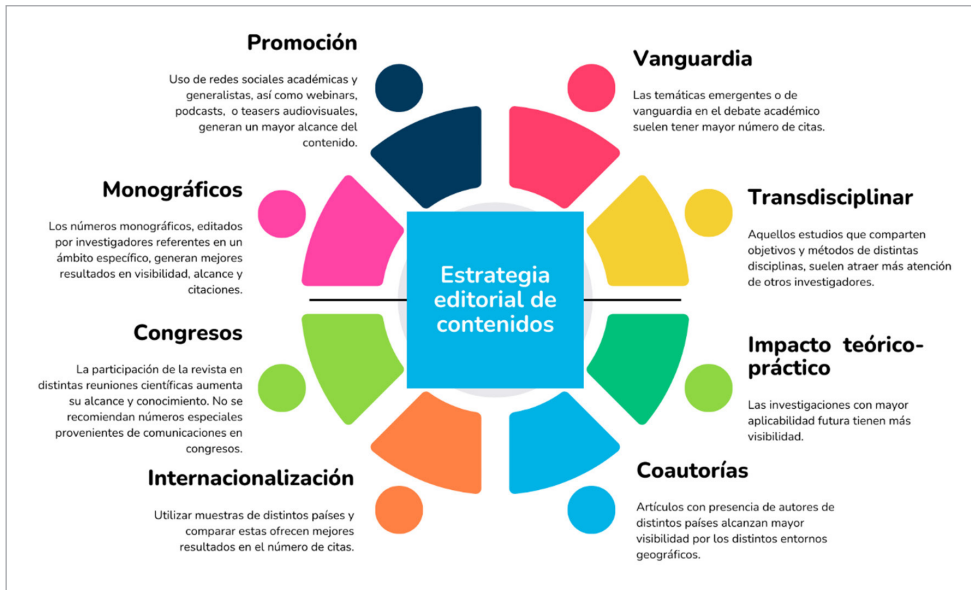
Promoción

Uso de redes sociales académicas y generalistas, así como webinars, podcasts, o teasers audiovisuales, generan un mayor alcance del contenido.

Vanguardia

Las temáticas emergentes o de vanguardia en el debate académico suelen tener mayor número de citas.

Monográficos

Los números monográficos, editados por investigadores referentes en un ámbito específico, generan mejores resultados en visibilidad, alcance y citaciones.

Estrategia editorial de contenidos

Transdisciplinar

Aquellos estudios que comparten objetivos y métodos de distintas disciplinas, suelen atraer más atención de otros investigadores.

Congresos

La participación de la revista en distintas reuniones científicas aumenta su alcance y conocimiento. No se recomiendan números especiales provenientes de comunicaciones en congresos.

Impacto teórico-práctico

Las investigaciones con mayor aplicabilidad futura tienen más visibilidad.

Internacionalización

Utilizar muestras de distintos países y comparar estas ofrecen mejores resultados en el número de citas.

Coautorías

Artículos con presencia de autores de distintos países alcanzan mayor visibilidad por los distintos entornos geográficos.